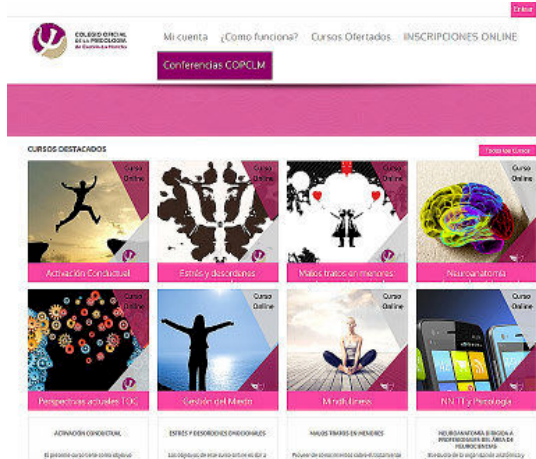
Entrar

COLEGIO OFICIAL DE LA PSICOLOGÍA de Castilla-La Mancha

Mi cuenta ¿Como funciona? Cursos Ofertados INSCRIPCIONES ONLINE

Conferencias COPCLM

CURSOS DESTACADOS

Todos los Cursos

Curso Online
Activación Conductual

Curso Online
Estrés y desordenes

Curso Online
Malos tratos en menores

Curso Online
Neuroanatomía

Curso Online
Perspectivas actuales TOC

Curso Online
Gestión del Miedo

Curso Online
Mindfulness

Curso Online
NN.TT y Psicología

ACTIVACIÓN CONDUCTUAL

ESTRÉS Y DESORDENES EMOCIONALES

MALOS TRATOS EN MENORES

NEUROANATOMÍA DIRIGIDA A PROFESIONALES DEL ÁREA DE NEUROCIENCIAS

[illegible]